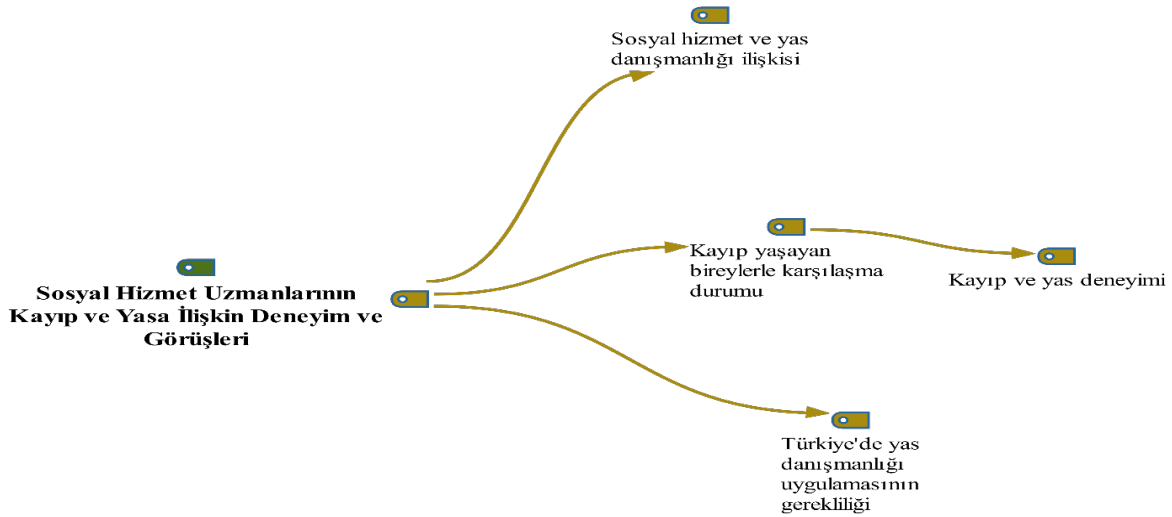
Sosyal hizmet ve yas danışmanlığı ilişkisi

Sosyal Hizmet Uzmanlarının Kayıp ve Yasa İlişkin Deneyim ve Görüşleri

Kayıp yaşayan bireylerle karşılaşma durumu

Kayıp ve yas deneyimi

Türkiye'de yas danışmanlığı uygulamasının gerekliliği